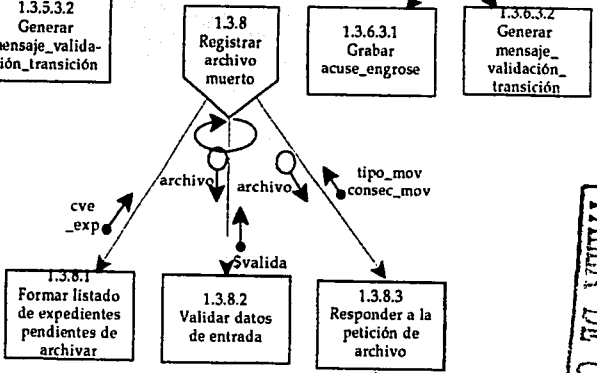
1.3.5.3.2
Generar
mensaje_validación_transición

1.3.8
Registrar
archivo
muerto

1.3.6.3.1
Grabar
acuse_engrose

1.3.6.3.2
Generar
mensaje_
validación_
transición

archivo

archivo

tipo_mov
consec_mov

cve
_exp

Svalida

1.3.8.1
Formar listado
de expedientes
pendientes de
archivar

1.3.8.2
Validar datos
de entrada

1.3.8.3
Responder a la
petición de
archivo

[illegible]